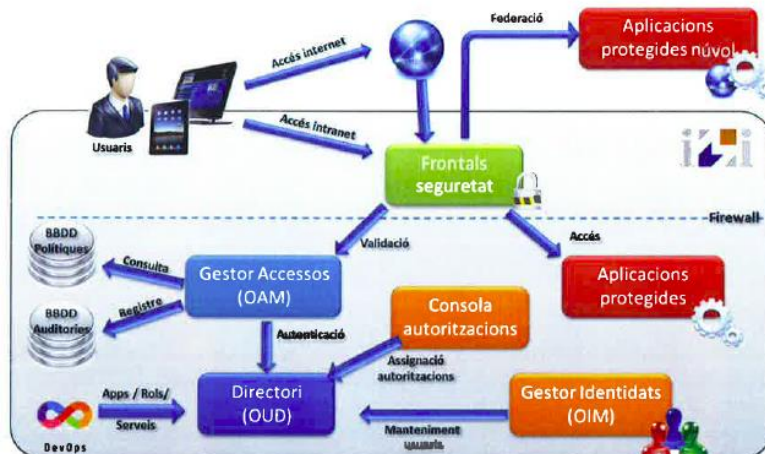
Federació

Aplicacions protegides núvol

Accés internet

Accés intranet

Usuaris

Frontals seguretat

Firewall

BBDD Polítiques

Consulta

Validació

Accés

Gestor Accessos (OAM)

Aplicacions protegides

BBDD Auditories

Registre

Consola autoritzacions

Autenticació

Assignació autoritzacions

Apps / Rols/ Serveis

Directori (OUD)

Gestor Identitats (OIM)

DevOps

Manteniment usuaris